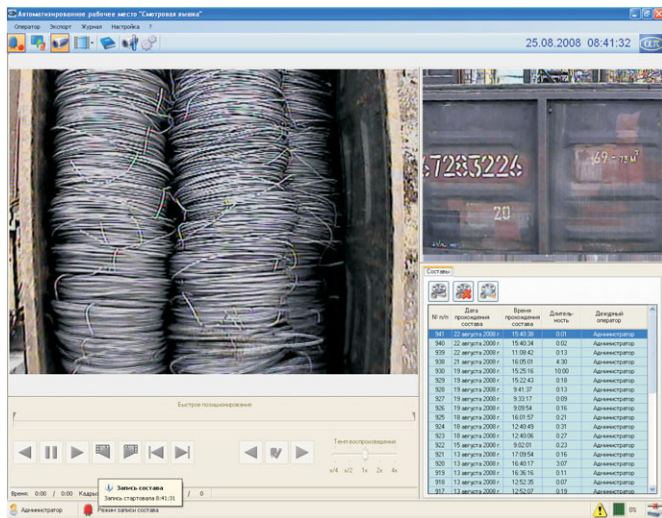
Автоматизированное рабочее место "Смотровая вышка"

Оператор Экспорт Журнал Настройка ?

25.08.2008 08:41:32

72383226

69 = 75 м³

20

Составы

| № п/п | Дата прохождения состава | Время прохождения состава | Длительность | Дежурный оператор |
|---|---|---|---|---|
| 941 | 22 августа 2008 г. | 15:40:36 | 0:01 | Администратор |
| 940 | 22 августа 2008 г. | 15:40:34 | 0:02 | Администратор |
| 939 | 22 августа 2008 г. | 11:08:42 | 0:13 | Администратор |
| 938 | 21 августа 2008 г. | 16:05:01 | 4:30 | Администратор |
| 930 | 19 августа 2008 г. | 15:25:16 | 10:00 | Администратор |
| 929 | 19 августа 2008 г. | 15:22:43 | 0:18 | Администратор |
| 928 | 19 августа 2008 г. | 9:41:37 | 0:13 | Администратор |
| 927 | 19 августа 2008 г. | 9:33:17 | 0:09 | Администратор |
| 926 | 19 августа 2008 г. | 9:09:54 | 0:16 | Администратор |
| 925 | 18 августа 2008 г. | 16:01:57 | 0:21 | Администратор |
| 924 | 18 августа 2008 г. | 12:40:49 | 0:31 | Администратор |
| 923 | 18 августа 2008 г. | 12:40:06 | 0:27 | Администратор |
| 922 | 15 августа 2008 г. | 9:02:01 | 0:23 | Администратор |
| 921 | 13 августа 2008 г. | 17:09:54 | 0:16 | Администратор |
| 920 | 13 августа 2008 г. | 16:40:17 | 3:07 | Администратор |
| 919 | 13 августа 2008 г. | 16:36:16 | 0:11 | Администратор |
| 918 | 13 августа 2008 г. | 12:52:35 | 0:07 | Администратор |
| 917 | 13 августа 2008 г. | 12:52:07 | 0:19 | Администратор |

Быстрое позиционирование

Темп воспроизведения

x/4 x/2 1x 2x 4x

Время: 0:00 / 0:00 Кадры / 0

Запись состава
Запись стартовала 8:41:31

Администратор

Режим записи состава

0%